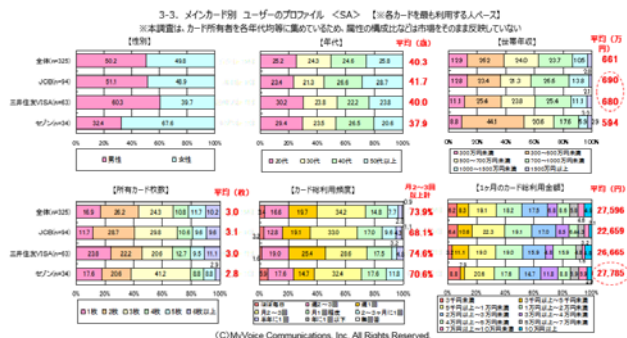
3-3．メインカード別　ユーザーのプロファイル　＜SA＞　【※各カードを最も利用する人ベース】

※本調査は、カード所有者を各年代均等に集めているため、属性の構成比などは市場そのままを反映していない

【性別】

| | | |
|---|---|---|
| 全体(n=325) | 50.2 | 49.8 |
| JCB(n=94) | 51.1 | 48.9 |
| 三井住友VISA(n=63) | 60.3 | 39.7 |
| セゾン(n=34) | 32.4 | 67.6 |

0%　20%　40%　60%　80%　100%

男性　女性

【年代】　平均（歳）

| | | | | | |
|---|---|---|---|---|---|
| 全体 | 26.2 | 24.3 | 24.6 | 25.8 | 40.3 |
| JCB | 23.4 | 21.3 | 26.6 | 28.7 | 41.7 |
| 三井住友VISA | 30.2 | 23.8 | 22.2 | 23.8 | 40.0 |
| セゾン | 29.4 | 23.5 | 26.5 | 20.6 | 37.9 |

20代　30代　40代　50代以上

【世帯年収】　平均（万円）

| | | | | | | |
|---|---|---|---|---|---|---|
| 全体 | 13.9 | 35.3 | 24.0 | 22.7 | 10.5 | 661 |
| JCB | 13.8 | 33.4 | 21.3 | 36.8 | 13.8 | 690 |
| 三井住友VISA | 11.1 | 25.4 | 23.8 | 25.4 | 11.1 | 680 |
| セゾン | 8.8 | 44.1 | 20.6 | 17.6 | 8.8 | 594 |

300万円未満　300～500万円未満　500～700万円未満　700～1000万円未満　1000～1500万円未満　1500万円以上

【所有カード枚数】　平均（枚）

| | | | | | | | |
|---|---|---|---|---|---|---|---|
| 全体 | 16.9 | 26.2 | 24.3 | 10.8 | 11.7 | 10.2 | 3.0 |
| JCB | 11.7 | 28.7 | 29.8 | 10.6 | 9.6 | 9.6 | 3.1 |
| 三井住友VISA | 19.0 | 22.2 | 20.6 | 12.7 | 9.5 | 11.1 | 3.0 |
| セゾン | 17.6 | 20.6 | 41.2 | | 8.8 | 8.8 | 2.8 |

1枚　2枚　3枚　4枚　5枚　6枚以上

【カード総利用頻度】　月2～3回以上計

| | | | | | | |
|---|---|---|---|---|---|---|
| 全体 | 16.6 | 19.7 | 34.2 | 14.8 | 7.7 | 73.9% |
| JCB | 12.8 | 18.1 | 33.0 | 17.0 | 9.6 | 68.1% |
| 三井住友VISA | 19.0 | 25.4 | 20.6 | 17.5 | 4.8 | 74.6% |
| セゾン | 17.6 | 14.7 | 32.4 | 17.6 | 11.8 | 70.6% |

ほぼ毎日　週2～3回　週1回　月2～3回　月1回程度　2～3か月に1回　半年に1回以下　無回答

【1ヵ月のカード総利用金額】　平均（円）

| | |
|---|---|
| 全体 | 27,596 |
| JCB | 22,659 |
| 三井住友VISA | 26,665 |
| セゾン | 27,785 |

2千円未満　2千円以上～5千円未満　5千円以上～1万円未満　1万円以上～2万円未満　2万円以上～3万円未満　3万円以上～5万円未満　5万円以上～7万円未満　7万円以上～10万円未満　10万円以上

(C)MyVoice Communications, Inc. All Rights Reserved.